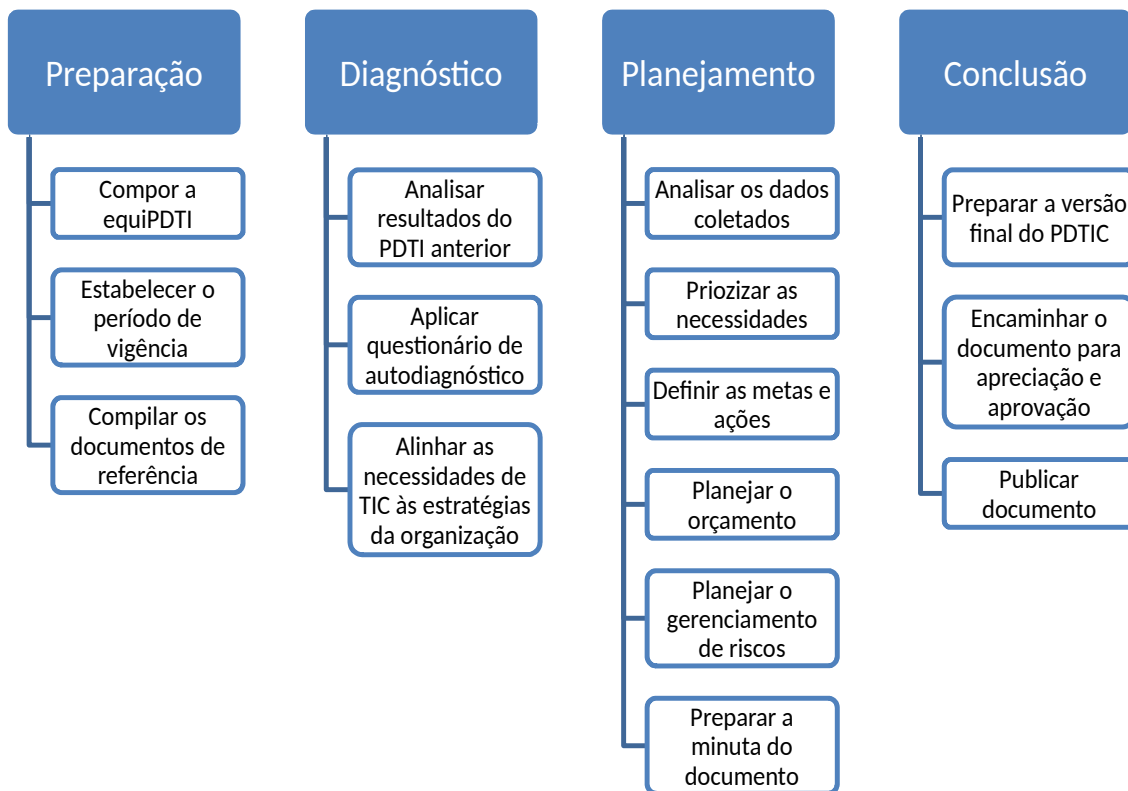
Preparação

Compor a equiPDTI

Estabelecer o período de vigência

Compilar os documentos de referência

Diagnóstico

Analisar resultados do PDTI anterior

Aplicar questionário de autodiagnóstico

Alinhar as necessidades de TIC às estratégias da organização

Planejamento

Analisar os dados coletados

Priozizar as necessidades

Definir as metas e ações

Planejar o orçamento

Planejar o gerenciamento de riscos

Preparar a minuta do documento

Conclusão

Preparar a versão final do PDTIC

Encaminhar o documento para apreciação e aprovação

Publicar documento